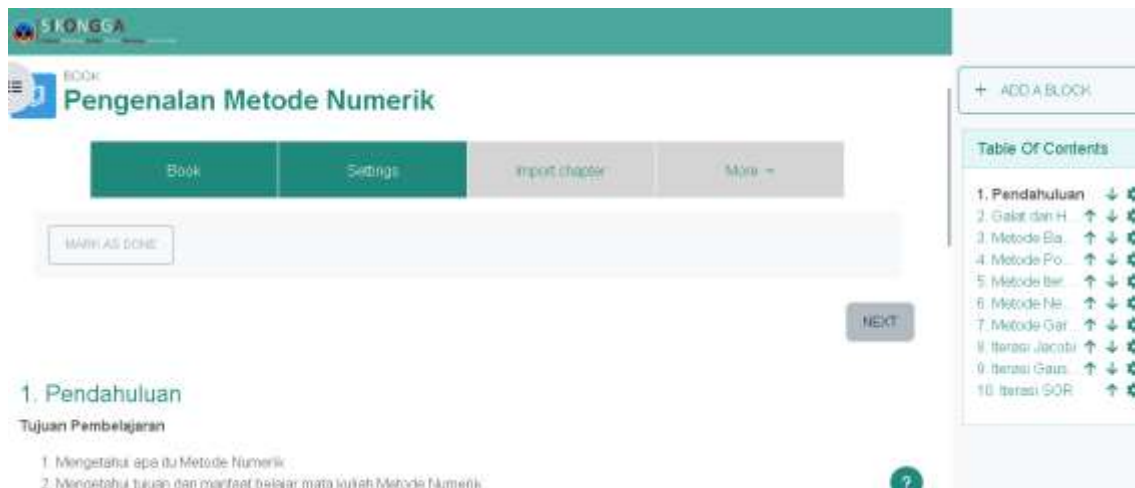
SIKONGGA

BOOK
Pengenalan Metode Numerik

Book
Settings
Import chapter
More ▾

MARK AS DONE

NEXT

1. Pendahuluan

Tujuan Pembelajaran

1. Mengetahui apa itu Metode Numerik
2. Mengetahui tujuan dan manfaat belajar mata kuliah Metode Numerik

?

+ ADD A BLOCK

Table Of Contents

1. Pendahuluan
2. Galat dan H...
3. Metode Bis...
4. Metode Po...
5. Metode Iter...
6. Metode Ne...
7. Metode Gar...
8. Iterasi Jacobi
9. Iterasi Gaus...
10. Iterasi SOR